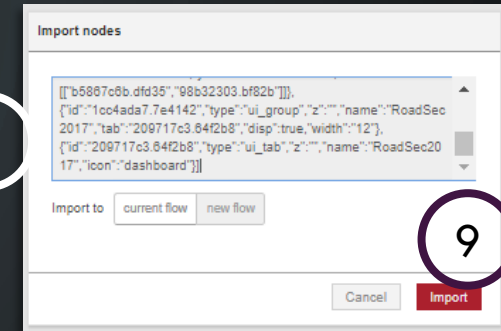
Import nodes

[["b5867c6b.dfd35","98b32303.bf82b"]]},{"id":"1cc4ada7.7e4142","type":"ui_group","z":"","name":"RoadSec2017","tab":"209717c3.64f2b8","disp":true,"width":"12"},{"id":"209717c3.64f2b8","type":"ui_tab","z":"","name":"RoadSec2017","icon":"dashboard"}]

Import to current flow new flow

9

Cancel Import